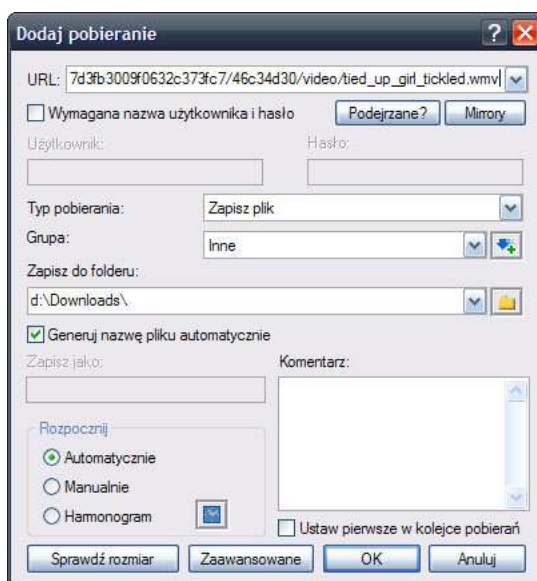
Dodaj pobieranie

URL: 7d3fb3009f0632c373fc7/46c34d30/video/tied_up_girl_tickled.wmv

Wymagana nazwa użytkownika i hasło

Podejrzane?

Mirrory

Użytkownik:

Hasło:

Typ pobierania:

Zapisz plik

Grupa:

Inne

Zapisz do folderu:

d:\Downloads\

Generuj nazwę pliku automatycznie

Zapisz jako:

Komentarz:

Rozpocznij

Automatycznie

Manualnie

Harmonogram

Ustaw pierwsze w kolejce pobierań

Sprawdź rozmiar

Zaawansowane

OK

Anuluj